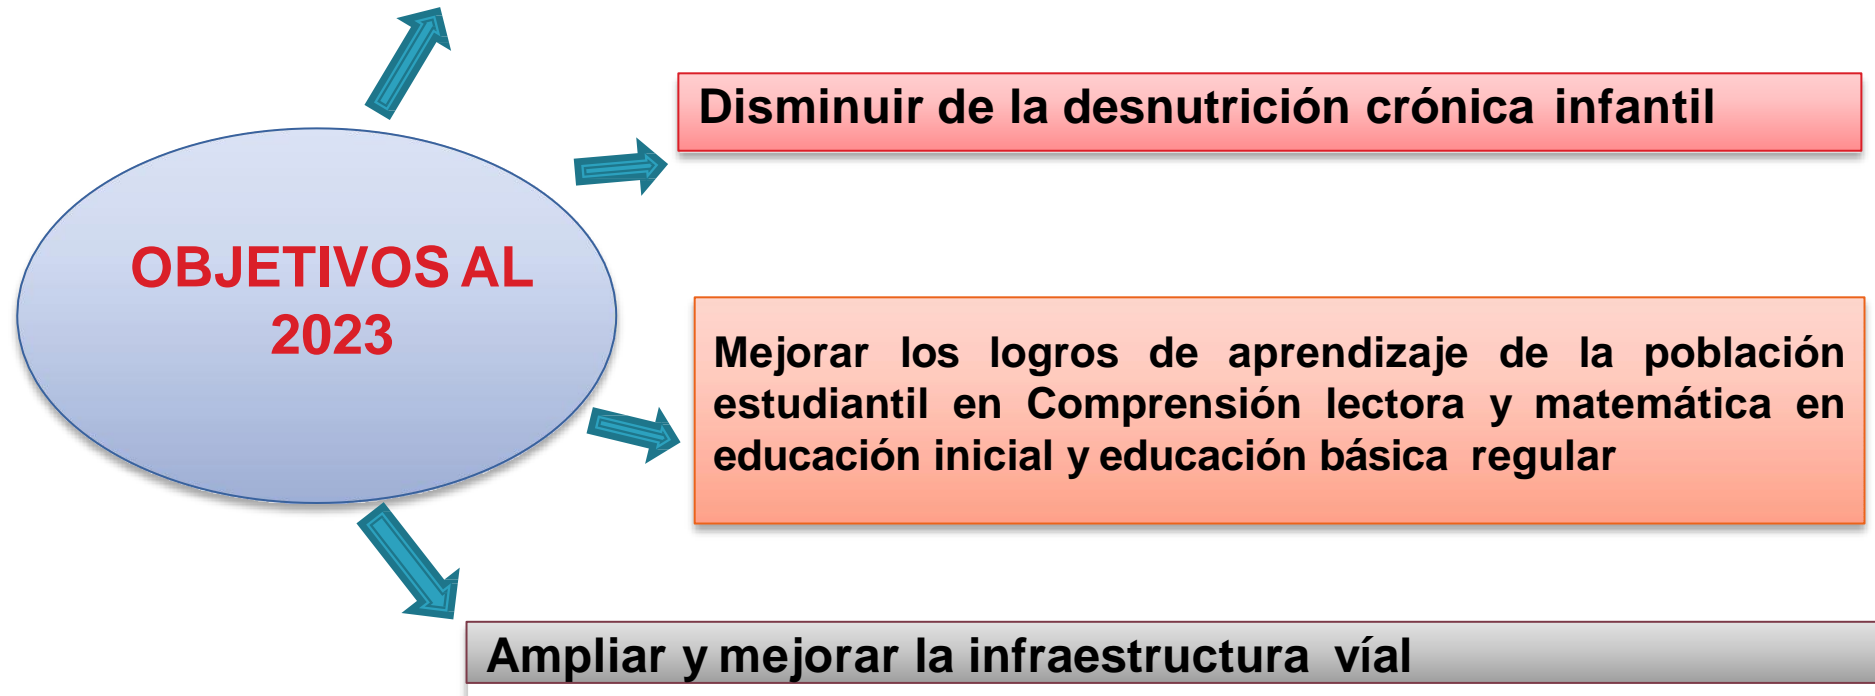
OBJETIVOS AL 2023

Disminuir de la desnutrición crónica infantil

Mejorar los logros de aprendizaje de la población estudiantil en Comprensión lectora y matemática en educación inicial y educación básica regular

Ampliar y mejorar la infraestructura víal